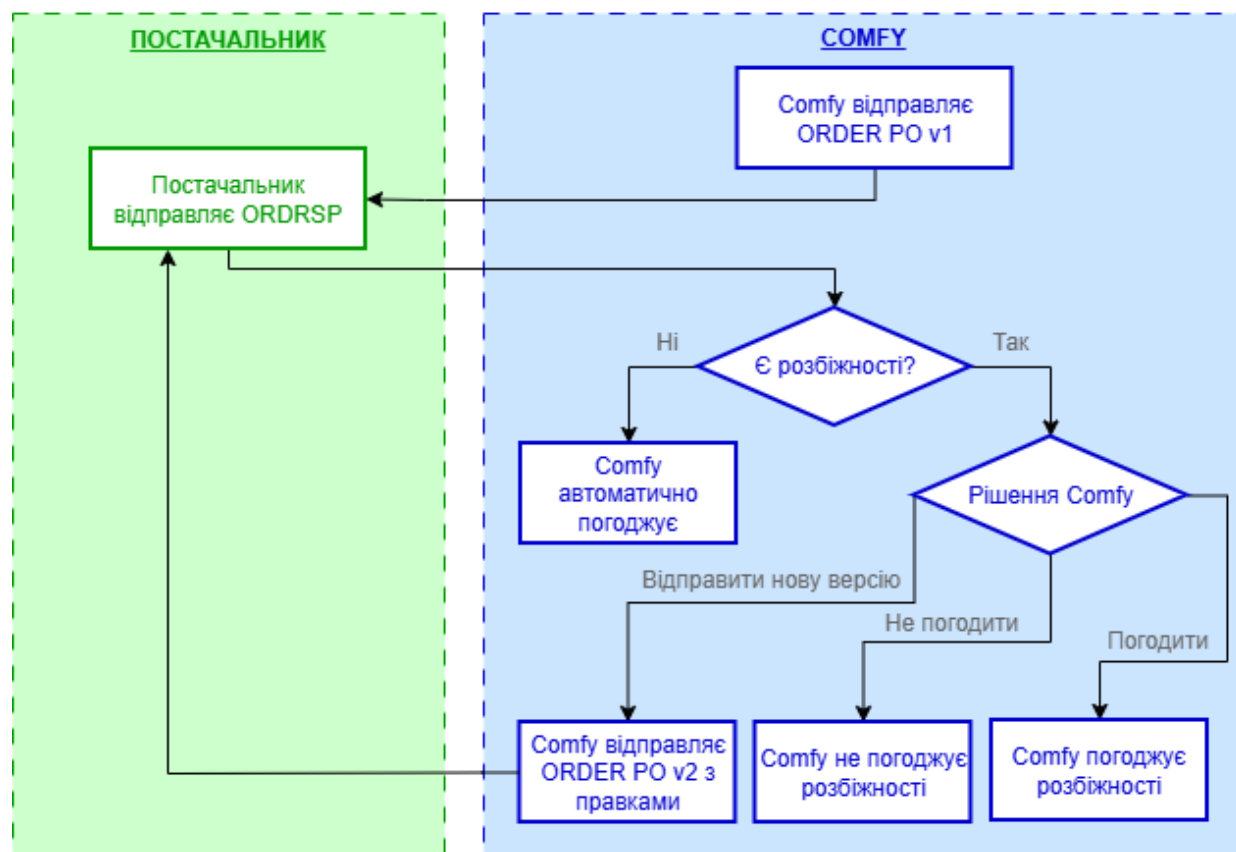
ПОСТАЧАЛЬНИК

COMFY

Comfy відправляє ORDER PO v1

Постачальник відправляє ORDRSP

Ні

Є розбіжності?

Так

Comfy автоматично погоджує

Рішення Comfy

Відправити нову версію

Не погодити

Погодити

Comfy відправляє ORDER PO v2 з правками

Comfy не погоджує розбіжності

Comfy погоджує розбіжності